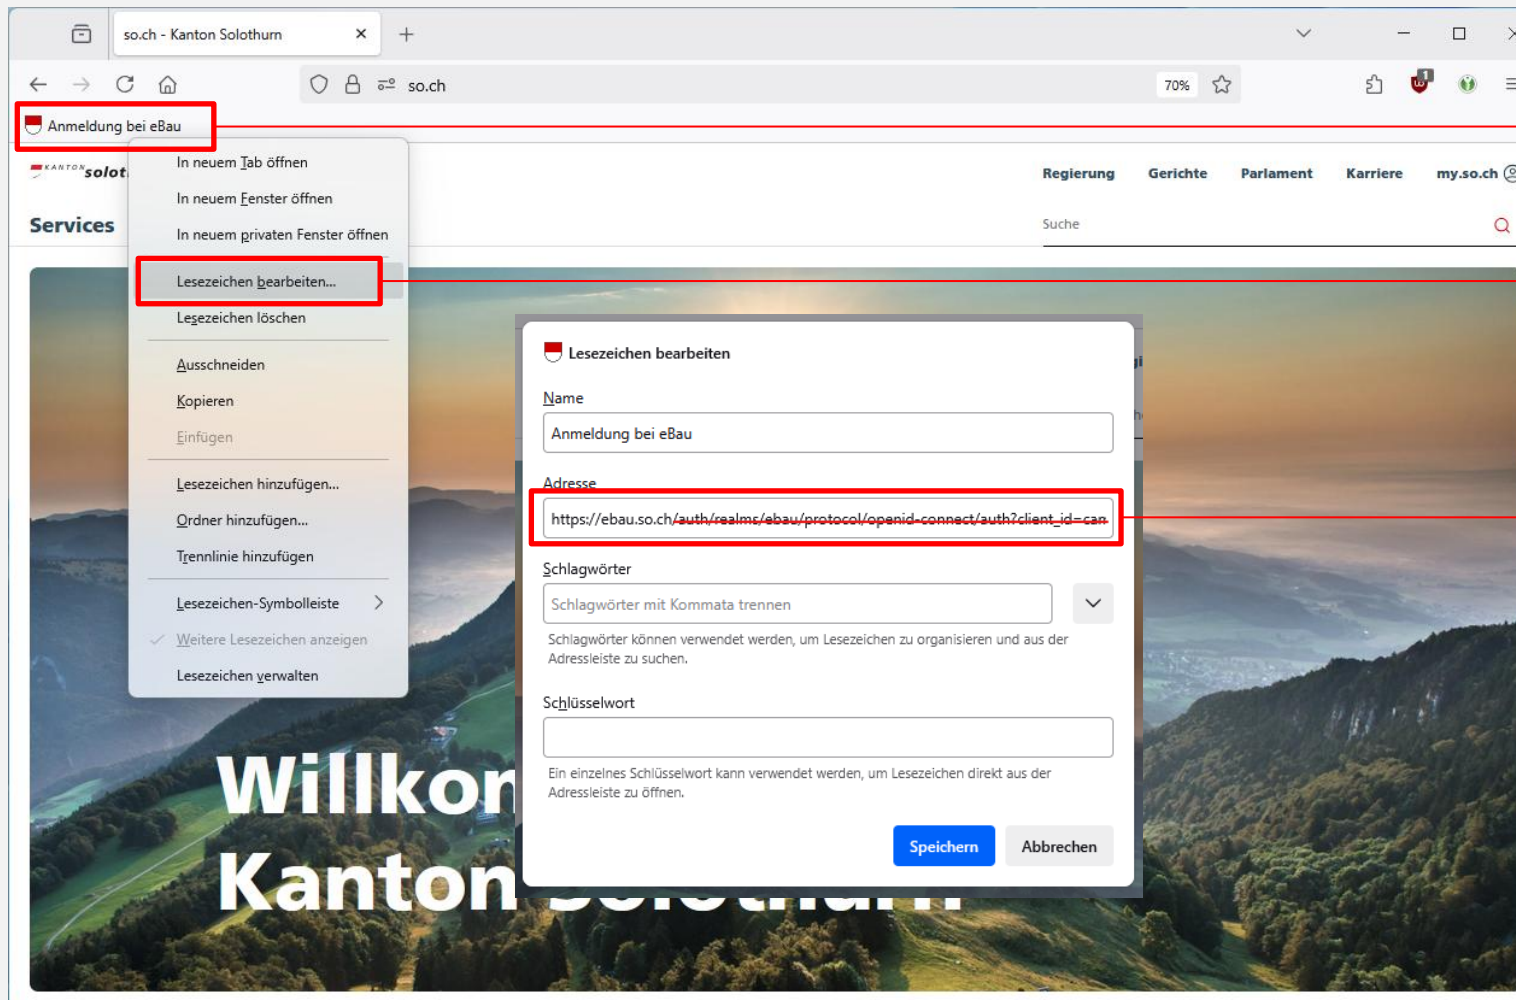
so.ch - Kanton Solothurn

so.ch

70%

Anmeldung bei eBau

In neuem Tab öffnen
In neuem Fenster öffnen
In neuem privaten Fenster öffnen
Lesezeichen bearbeiten...
Lesezeichen löschen
Ausschneiden
Kopieren
Einfügen
Lesezeichen hinzufügen...
Ordner hinzufügen...
Trennlinie hinzufügen
Lesezeichen-Symbolleiste
Weitere Lesezeichen anzeigen
Lesezeichen verwalten

KANTON solot

Services

Regierung Gerichte Parlament Karriere my.so.ch

Suche

Lesezeichen bearbeiten

Name
Anmeldung bei eBau

Adresse
https://ebau.so.ch/auth/realms/ebau/protocol/openid-connect/auth?client_id=can

Schlagwörter
Schlagwörter mit Kommata trennen
Schlagwörter können verwendet werden, um Lesezeichen zu organisieren und aus der Adressleiste zu suchen.

Schlüsselwort
Ein einzelnes Schlüsselwort kann verwendet werden, um Lesezeichen direkt aus der Adressleiste zu öffnen.

Speichern Abbrechen

Willkom
Kanton Solothurn